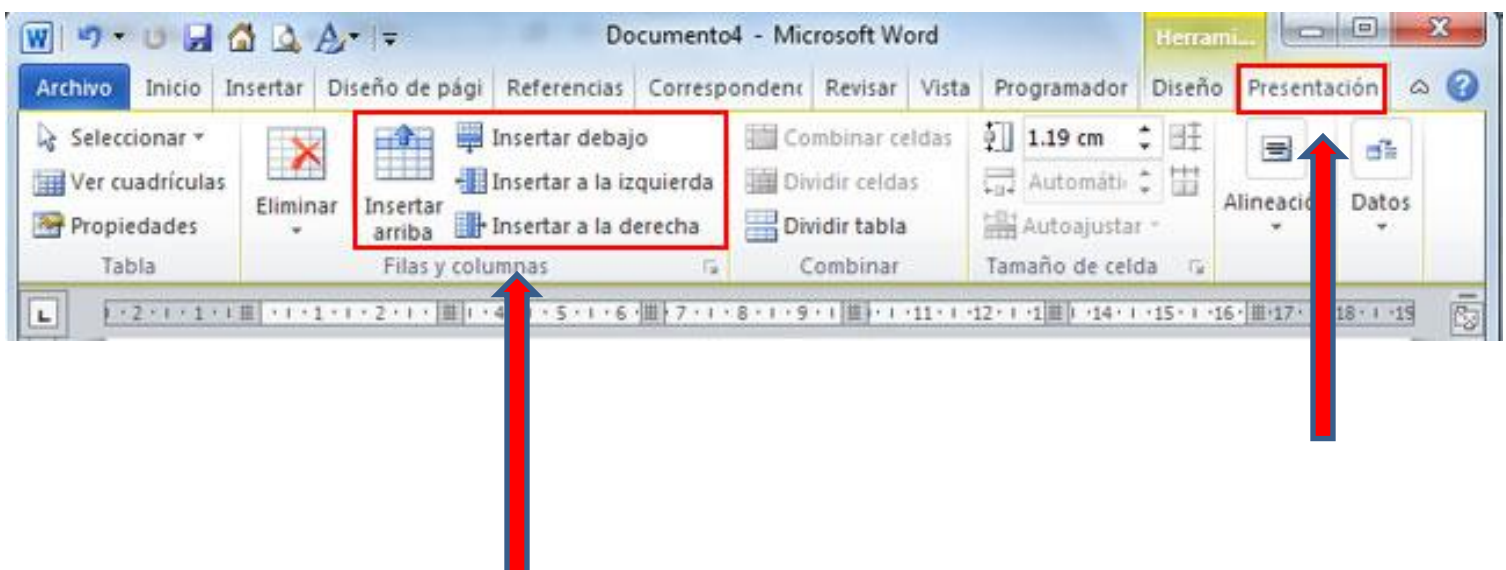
Documento4 - Microsoft Word

Herrami...

Archivo | Inicio | Insertar | Diseño de pági | Referencias | Correspondenc | Revisar | Vista | Programador | Diseño | Presentación

Seleccionar
Ver cuadrículas
Propiedades
Tabla

Eliminar

Insertar arriba
Insertar debajo
Insertar a la izquierda
Insertar a la derecha
Filas y columnas

Combinar celdas
Dividir celdas
Dividir tabla
Combinar

1.19 cm
Automáti
Autoajustar
Tamaño de celda

Alineació

Datos

· 2 · 1 · 1 · · 1 · 1 · 2 · 1 · · 4 · 5 · 1 · 6 · 7 · 1 · 8 · 1 · 9 · · 11 · 1 · 12 · 1 · 1 · 14 · 1 · 15 · 1 · 16 · 17 · 18 · 1 · 19